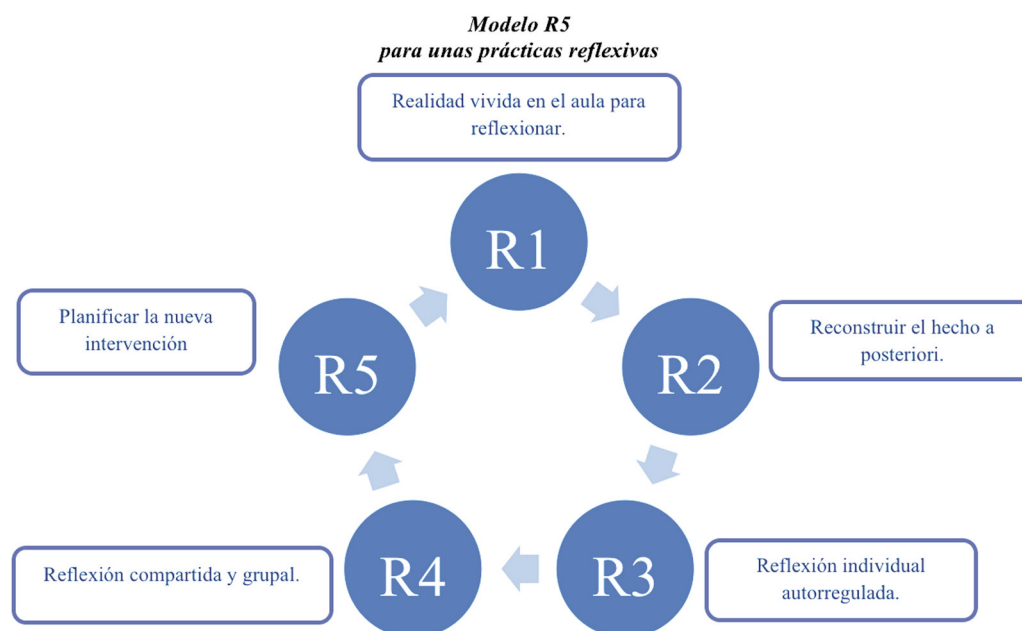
Modelo R5
para unas prácticas reflexivas

Realidad vivida en el aula para reflexionar.

R1

Planificar la nueva intervención

R5

R2

Reconstruir el hecho a posteriori.

Reflexión compartida y grupal.

R4

R3

Reflexión individual autorregulada.